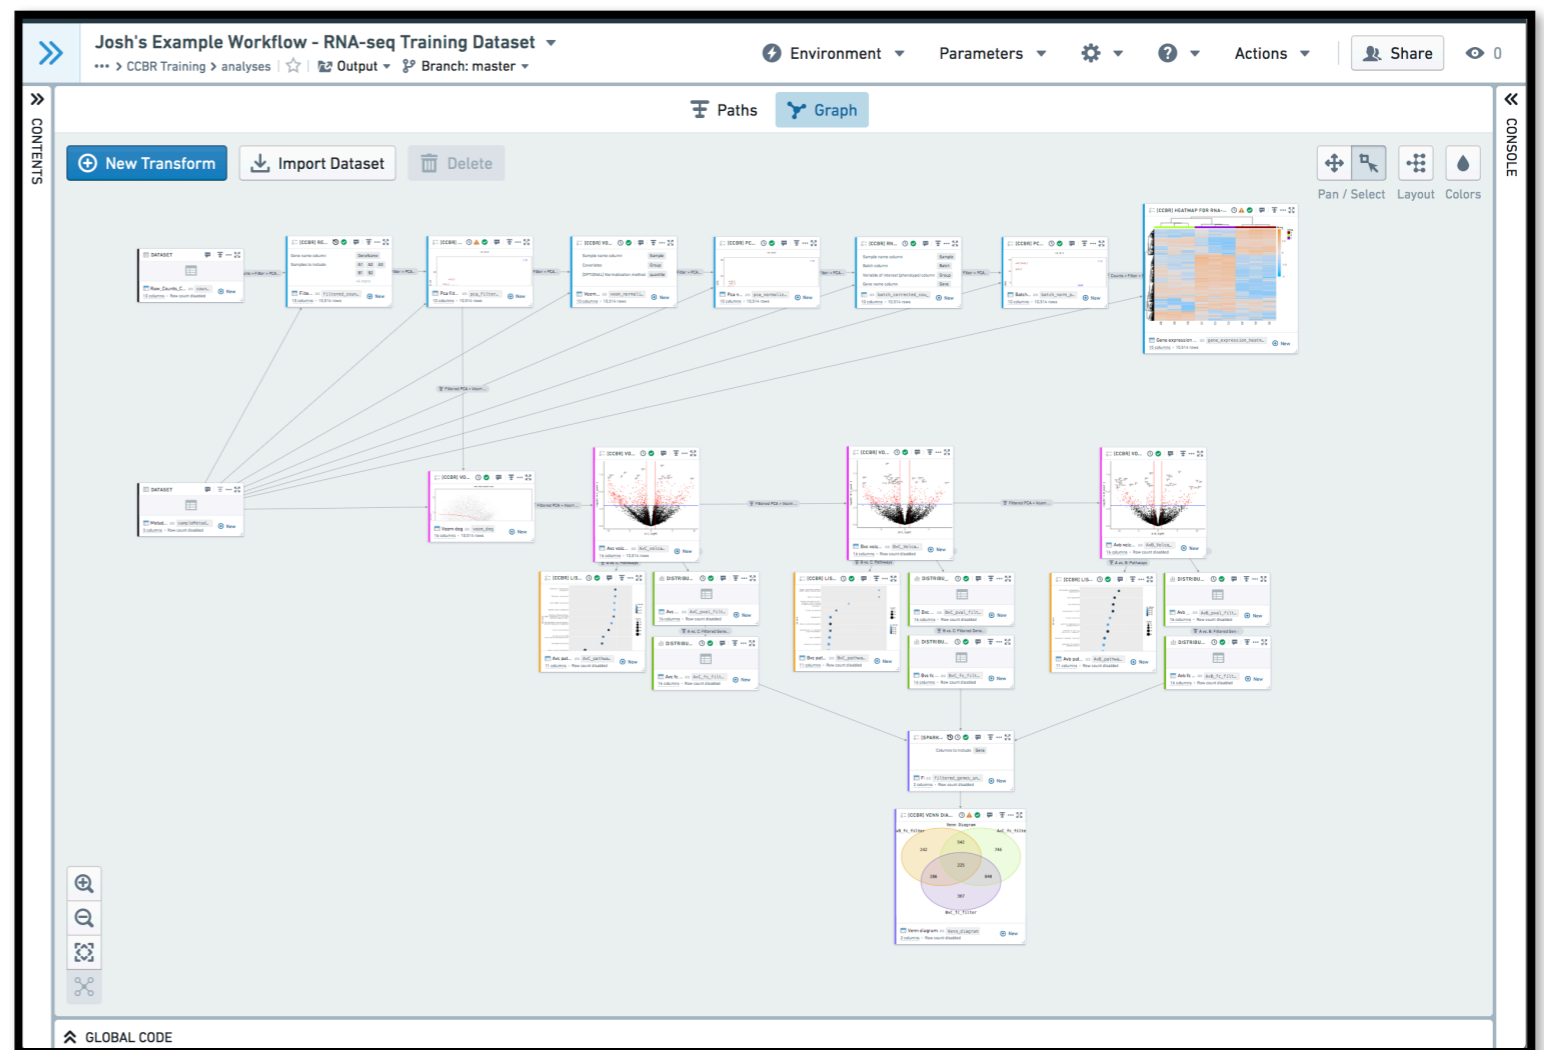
Josh's Example Workflow - RNA-seq Training Dataset

••• › CCBR Training › analyses Output Branch: master

Environment Parameters Actions Share 0

CONTENTS

CONSOLE

Paths Graph

New Transform Import Dataset Delete

Pan / Select Layout Colors

DATASET

[CCBR] SC...

[CCBR] ...

[CCBR] VO...

[CCBR] PC...

[CCBR] RN...

[CCBR] PC...

[CCBR] HEATMAP FOR RNA-...

DATASET

[CCBR] VO...

[CCBR] VO...

[CCBR] VO...

[CCBR] VO...

[CCBR] LIS...

DISTRIBU...

DISTRIBU...

[CCBR] LIS...

DISTRIBU...

DISTRIBU...

[CCBR] LIS...

DISTRIBU...

DISTRIBU...

[SPARK...

[CCBR] VENN DIA...

GLOBAL CODE